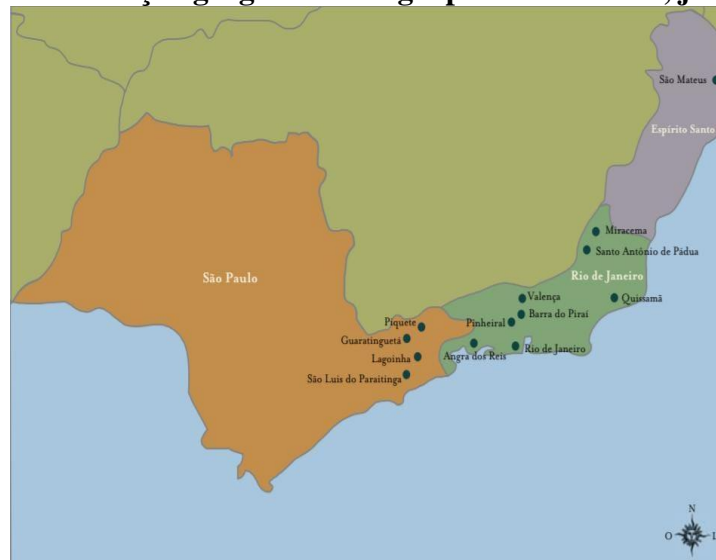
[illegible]

São Mateus
Espírito Santo
Miracema
Santo Antônio de Pádua
Rio de Janeiro
São Paulo
Valença
Quissamã
Barra do Piraí
Pinheiral
Piquete
Guaratinguetá
Lagoinha
Angra dos Reis
Rio de Janeiro
São Luís do Paraitinga
N
O
L